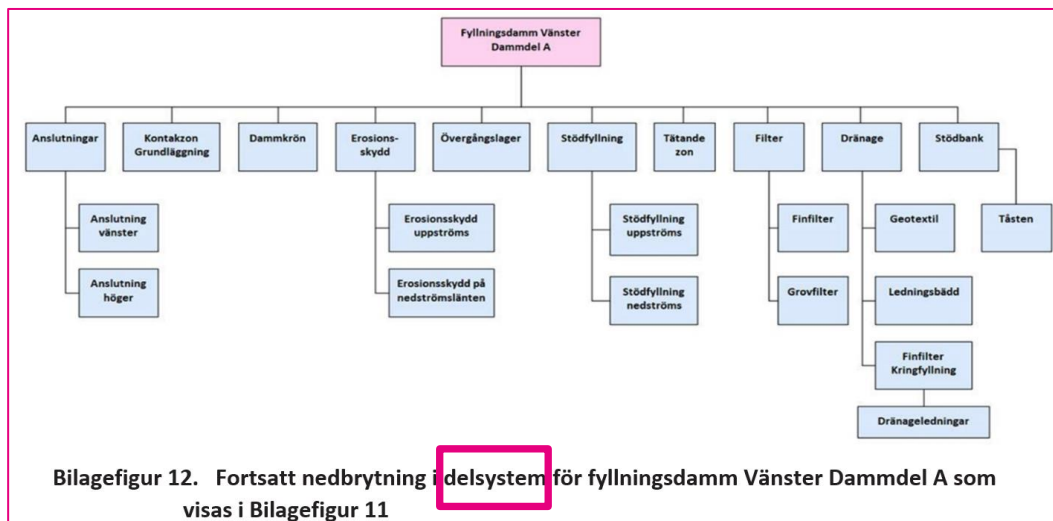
Fyllningsdamm Vänster Dammdel A

Anslutningar

Anslutning vänster

Anslutning höger

Kontakzon Grundläggning

Dammkrön

Erosionsskydd

Erosionsskydd uppströms

Erosionsskydd på nedströmslänten

Övergångslager

Stödfyllning

Stödfyllning uppströms

Stödfyllning nedströms

Tätande zon

Filter

Finfilter

Grovfilter

Dränage

Geotextil

Ledningsbädd

Finfilter Kringfyllning

Dränageledningar

Stödbank

Tåsten

Bilagefigur 12. Fortsatt nedbrytning i delsystem för fyllningsdamm Vänster Dammdel A som visas i Bilagefigur 11